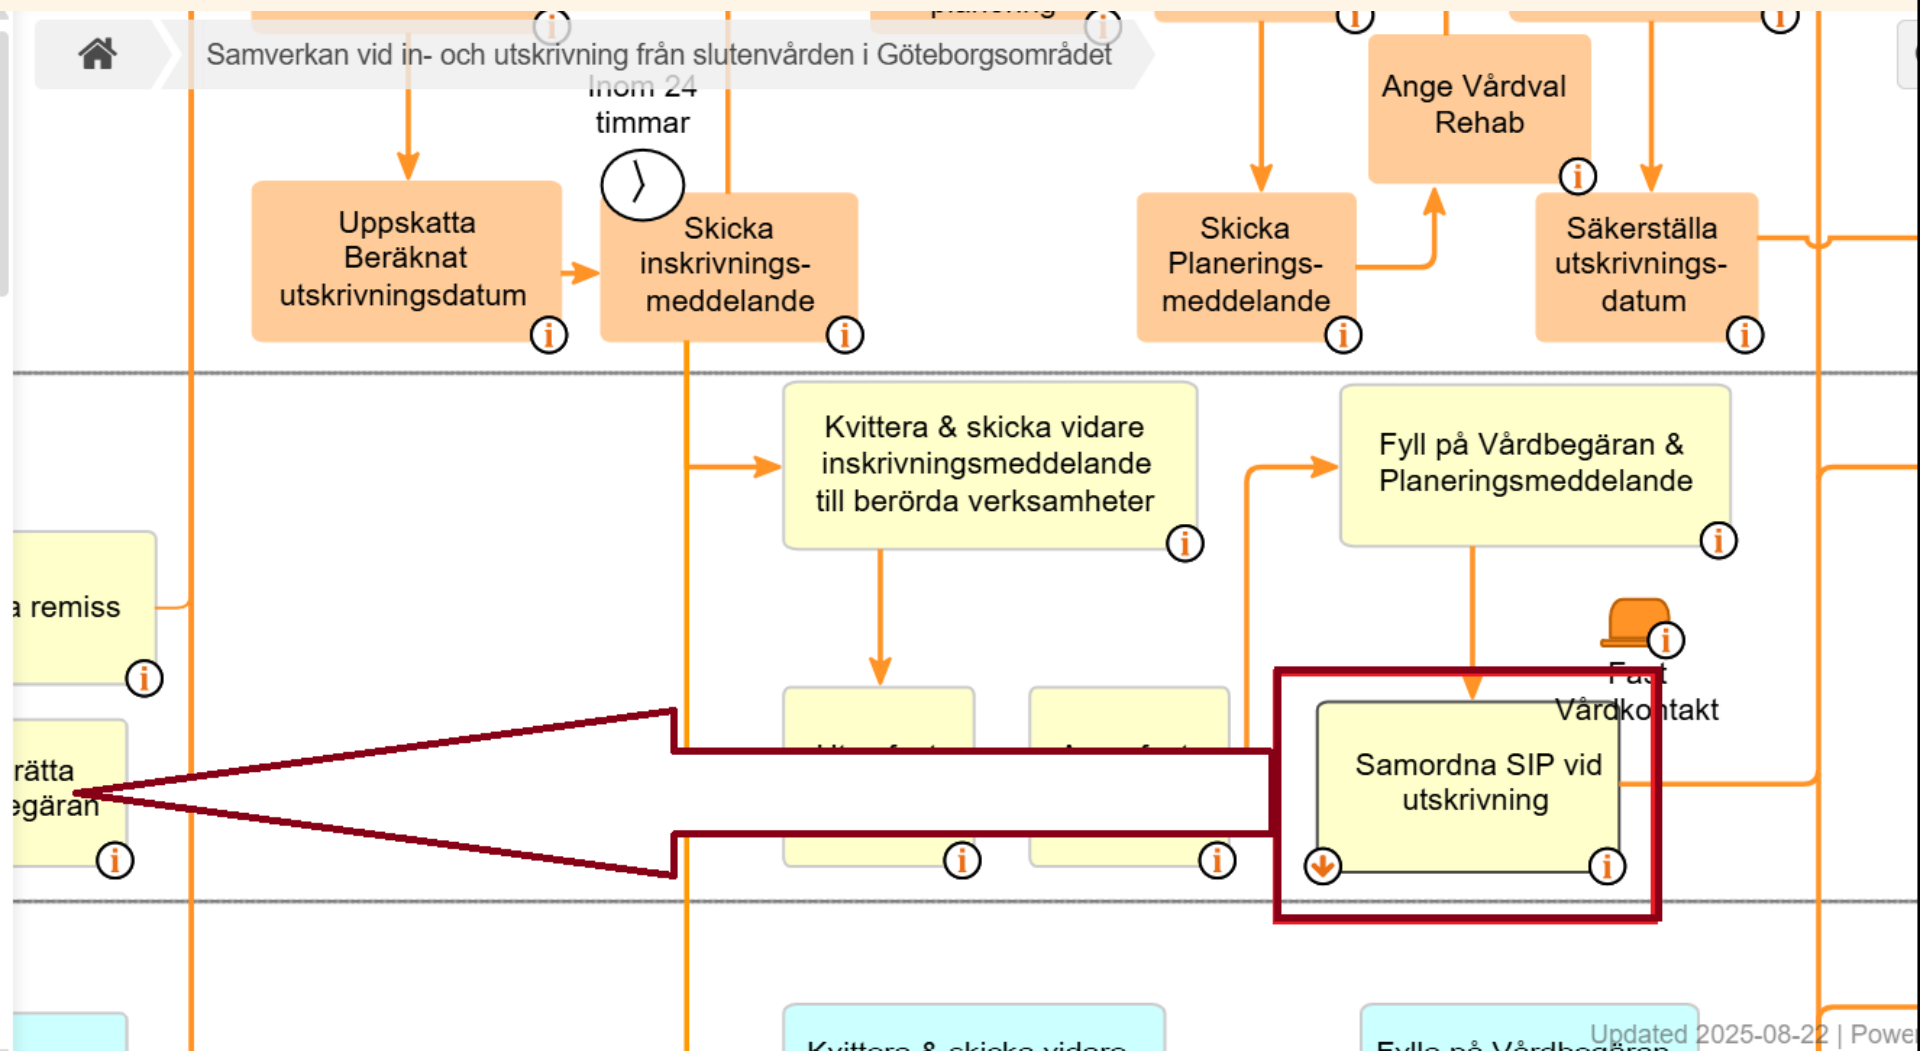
Samverkan vid in- och utskrivning från slutenvården i Göteborgsområdet

Inom 24 timmar

Uppskatta Beräknat utskrivningsdatum

Skicka inskrivnings-meddelande

Ange Vårdval Rehab

Skicka Planerings-meddelande

Säkerställa utskrivnings-datum

Kvittera & skicka vidare inskrivningsmeddelande till berörda verksamheter

Fyll på Vårdbegäran & Planeringsmeddelande

a remiss

rätta egäran

Fast Vårdkontakt

Samordna SIP vid utskrivning

Updated 2025-08-22 | Powe